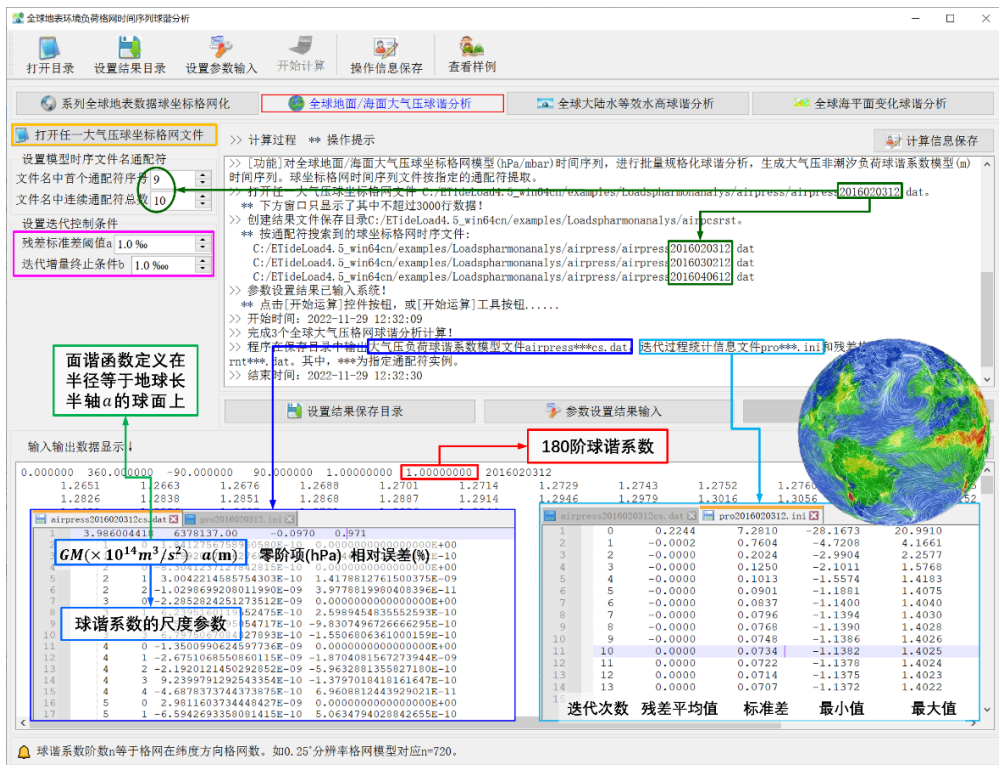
全球地表环境负荷格网时间序列球谐分析

打开目录 设置结果目录 设置参数输入 开始计算 操作信息保存 查看样例

系列全球地表数据球坐标格网化 全球地面/海面大气压球谐分析 全球大陆水等效水高球谐分析 全球海平面变化球谐分析

打开任一大气压球坐标格网文件
设置模型时序文件名通配符
文件名中首个通配符序号 9
文件名中连续通配符总数 10
设置迭代控制条件
残差标准差阈值a 1.0 ‰
迭代增量终止条件b 1.0 ‰

计算过程 ** 操作提示 计算信息保存

>> [功能]对全球地面/海面大气压球坐标格网模型(hPa/mbar)时间序列，进行批量规格化球谐分析，生成大气压非潮汐负荷球谐系数模型(m)时间序列。球坐标格网时间序列文件按指定的通配符提取。
>> 打开任一大气压球坐标格网文件 C:/ETideLoad4.5_win64cn/examples/Loadspharmonanalys/airpress/airpress2016020312.dat。
** 下方窗口只显示了其中不超过3000行数据！
>> 创建结果文件保存目录C:/ETideLoad4.5_win64cn/examples/Loadspharmonanalys/airpcsrst。
** 按通配符搜索到的球坐标格网时序文件:
C:/ETideLoad4.5_win64cn/examples/Loadspharmonanalys/airpress/airpress2016020312.dat
C:/ETideLoad4.5_win64cn/examples/Loadspharmonanalys/airpress/airpress2016030212.dat
C:/ETideLoad4.5_win64cn/examples/Loadspharmonanalys/airpress/airpress2016040612.dat
>> 参数设置结果已输入系统!
** 点击[开始运算]控件按钮，或[开始运算]工具按钮......
>> 开始时间: 2022-11-29 12:32:09
>> 完成3个全球大气压格网球谐分析计算!
>> 程序在保存目录中输出大气压负荷球谐系数模型文件airpress***cs.dat，迭代过程统计信息文件pro***.ini和残差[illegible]rnt***.dat。其中，***为指定通配符实例。
>> 结束时间: 2022-11-29 12:32:30

设置结果保存目录 参数设置结果输入

面谐函数定义在半径等于地球长半轴$a$的球面上

输入输出数据显示↓

180阶球谐系数

0.000000 360.000000 -90.000000 90.000000 1.00000000 1.00000000 2016020312
1.2651 1.2663 1.2676 1.2688 1.2701 1.2714 1.2729 1.2743 1.2752 1.2760
1.2826 1.2838 1.2851 1.2868 1.2887 1.2914 1.2946 1.2979 1.3016 1.3056

airpress2016020312cs.dat pro2016020312.ini
3.986004418 6378137.00 -0.0970 0.971
$GM(\times10^{14}m^3/s^2)$ $a$(m) 零阶项(hPa) 相对误差(%)
2 1 3.0042214585754303E-10 1.4178812761500375E-09
2 2 -1.0296699208011990E-09 3.9778819980408396E-11
3 0 -2.2852824251273512E-09 0.0000000000000000E+00
4 0 -1.3500990624597736E-09 0.0000000000000000E+00
4 1 -2.6751068550860115E-09 -1.8704081567273944E-09
4 2 -2.1920121450292852E-09 -5.9632801355827180E-10
4 3 9.2399791292543354E-10 -1.3797018418161647E-10
4 4 -4.6878373744373875E-10 6.9608812443929021E-11
5 0 2.9811603734448427E-09 0.0000000000000000E+00
5 1 -6.5942693358081415E-10 5.0634794028842655E-10

球谐系数的尺度参数

airpress2016020312cs.dat pro2016020312.ini
0 0.2244 7.2810 -28.1673 20.9910
1 -0.0002 0.7604 -4.7208 4.1661
2 -0.0000 0.2024 -2.9904 2.2577
3 -0.0000 0.1250 -2.1011 1.5768
4 -0.0000 0.1013 -1.5574 1.4183
5 -0.0000 0.0901 -1.1881 1.4075
6 -0.0000 0.0837 -1.1400 1.4040
7 -0.0000 0.0796 -1.1394 1.4030
8 -0.0000 0.0768 -1.1386 1.4028
9 -0.0000 0.0748 -1.1386 1.4026
10 0.0000 0.0734 -1.1382 1.4025
11 0.0000 0.0722 -1.1378 1.4024
12 0.0000 0.0714 -1.1375 1.4023
13 0.0000 0.0707 -1.1372 1.4022
迭代次数 残差平均值 标准差 最小值 最大值

球谐系数阶数n等于格网在纬度方向格网数。如0.25°分辨率格网模型对应n=720。